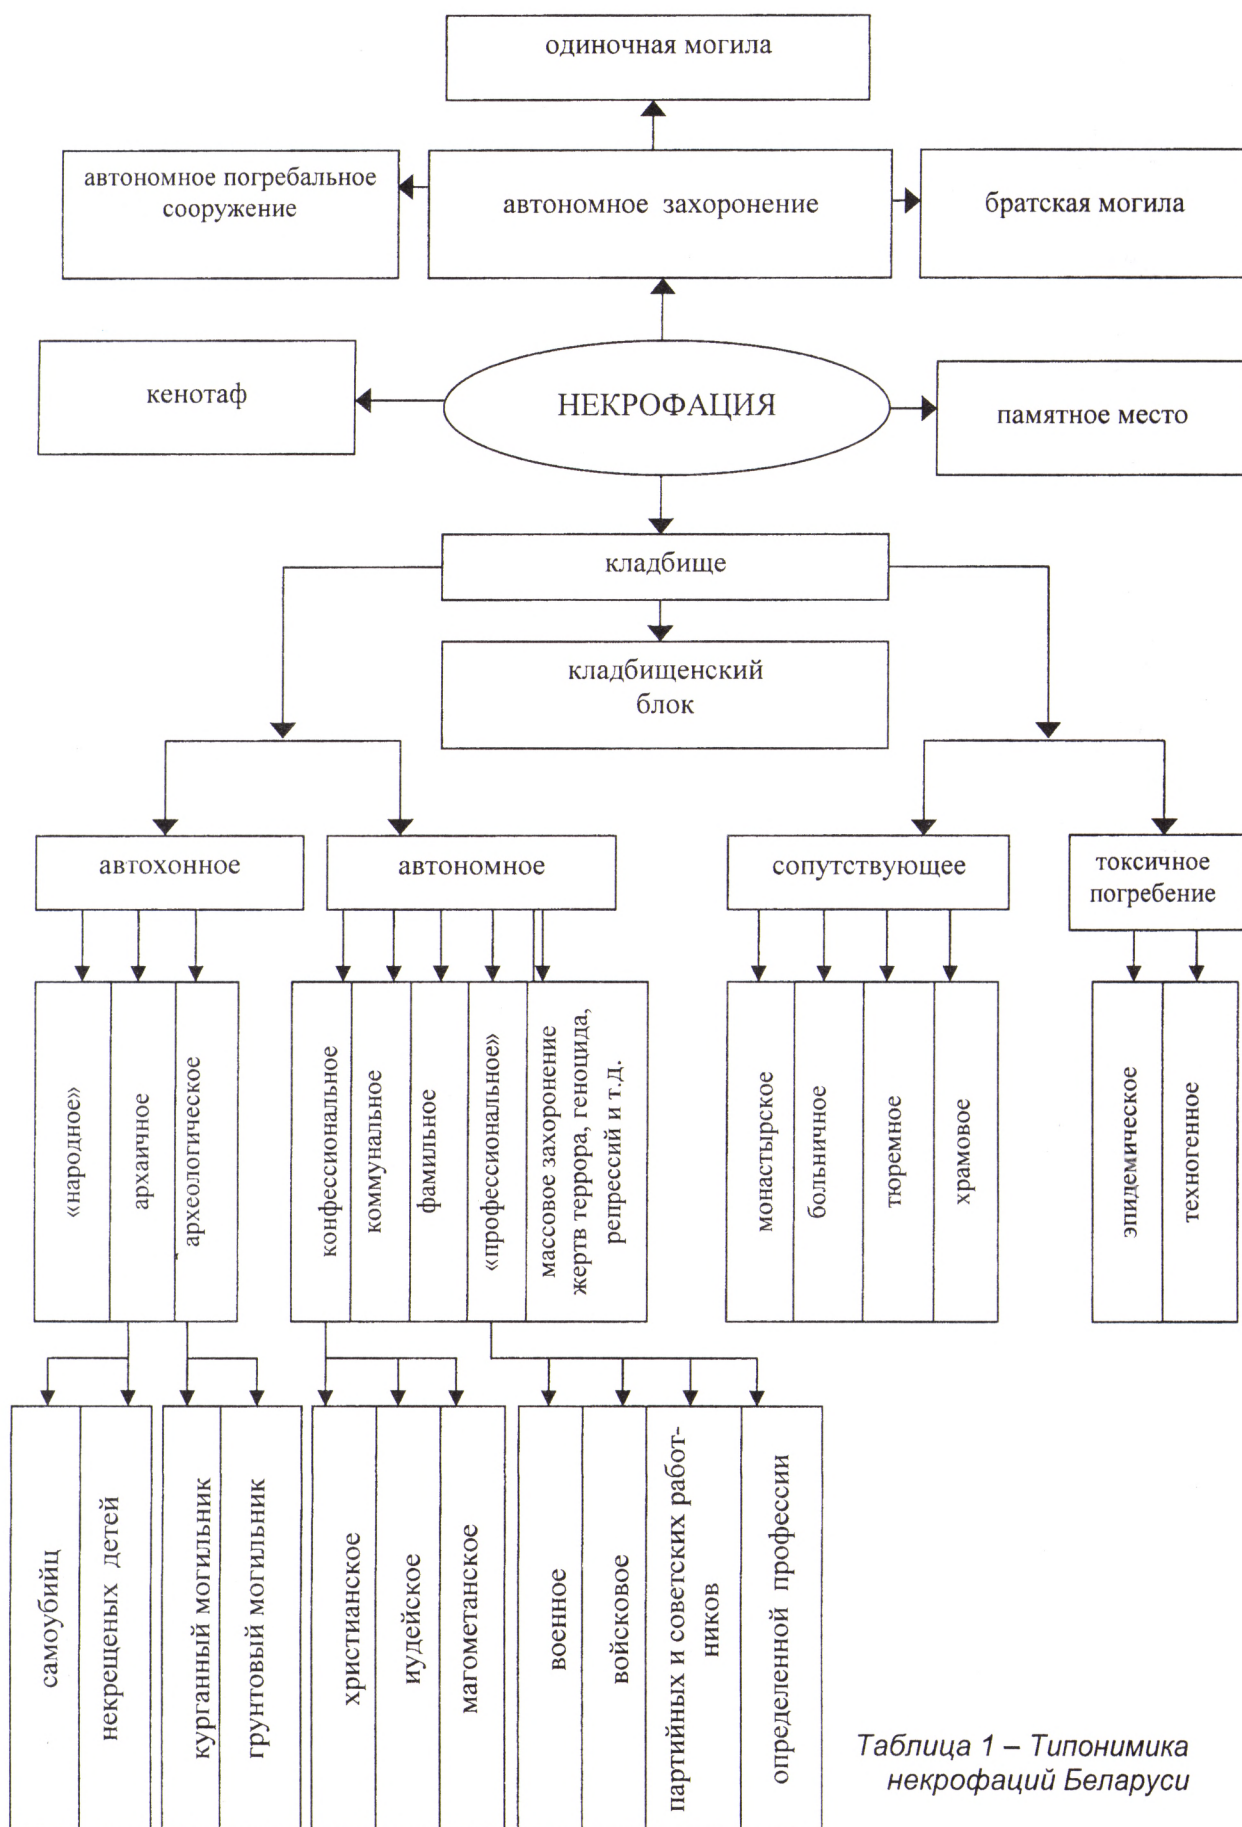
одиночная могила

автономное погребальное сооружение

автономное захоронение

братская могила

кенотаф

НЕКРОФАЦИЯ

памятное место

кладбище

кладбищенский блок

автохонное

автономное

сопутствующее

токсичное погребение

«народное»

архаичное

археологическое

конфессиональное

коммунальное

фамильное

«профессиональное»

массовое захоронение жертв террора, геноцида, репрессий и т.д.

монастырское

больничное

тюремное

храмовое

эпидемическое

техногенное

самоубийц

некрещеных детей

курганный могильник

грунтовый могильник

христианское

иудейское

магометанское

военное

войсковое

партийных и советских работников

определенной профессии

Таблица 1 – Типонимика некрофаций Беларуси